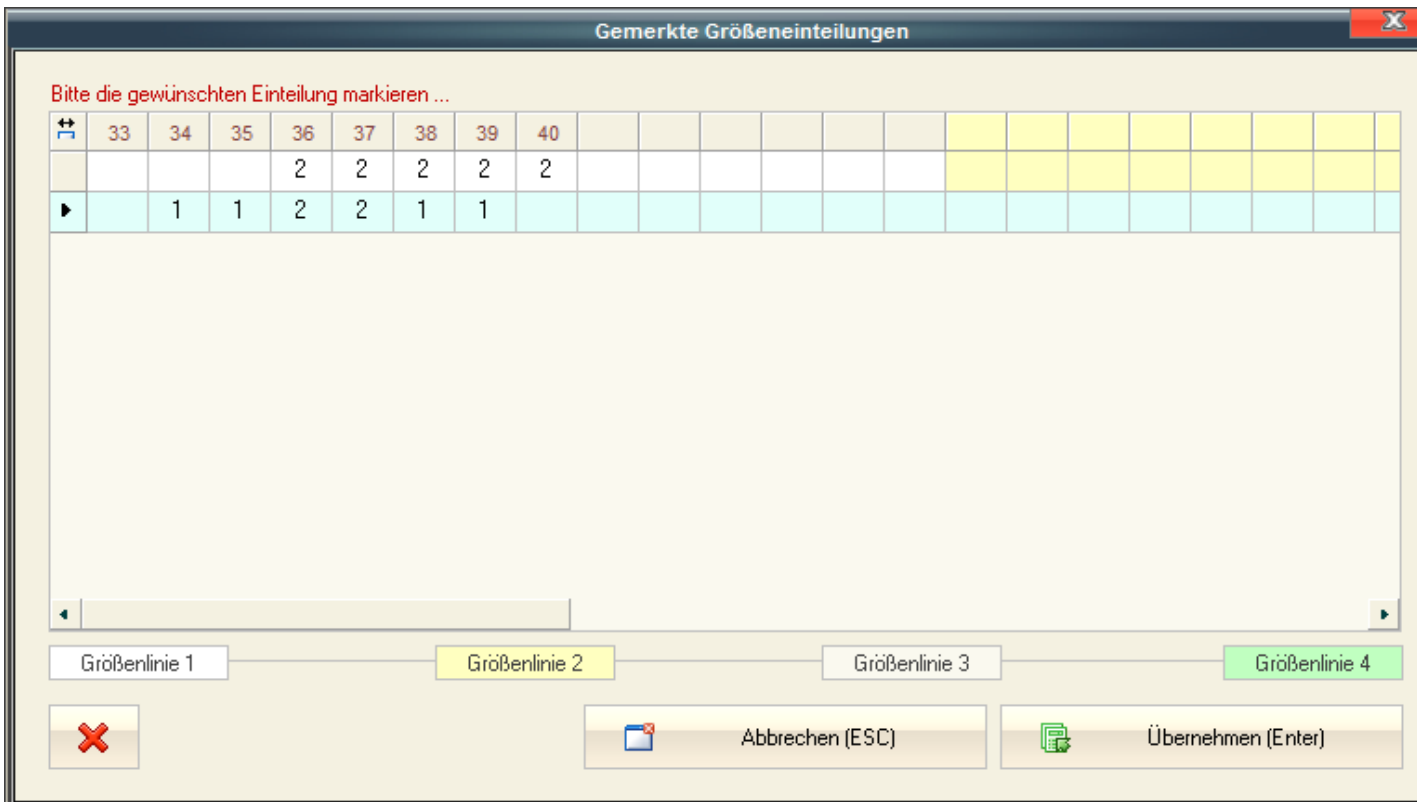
Gemerkte Größeneinteilungen

Bitte die gewünschten Einteilung markieren ...

| | 33 | 34 | 35 | 36 | 37 | 38 | 39 | 40 |
|---|---|---|---|---|---|---|---|---|
| | | | | 2 | 2 | 2 | 2 | 2 |
| | | 1 | 1 | 2 | 2 | 1 | 1 | |

Größenlinie 1
Größenlinie 2
Größenlinie 3
Größenlinie 4

Abbrechen (ESC)
Übernehmen (Enter)